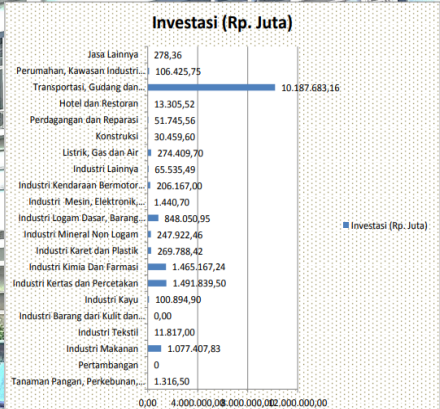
Investasi (Rp. Juta)

Jasa Lainnya 278,36
Perumahan, Kawasan Industri... 106.425,75
Transportasi, Gudang dan... 10.187.683,16
Hotel dan Restoran 13.305,52
Perdagangan dan Reparasi 51.745,56
Konstruksi 30.459,60
Listrik, Gas dan Air 274.409,70
Industri Lainnya 65.535,49
Industri Kendaraan Bermotor... 206.167,00
Industri Mesin, Elektronik,... 1.440,70
Industri Logam Dasar, Barang... 848.050,95
Industri Mineral Non Logam 247.922,46
Industri Karet dan Plastik 269.788,42
Industri Kimia Dan Farmasi 1.465.167,24
Industri Kertas dan Percetakan 1.491.839,50
Industri Kayu 100.894,90
Industri Barang dari Kulit dan... 0,00
Industri Tekstil 11.817,00
Industri Makanan 1.077.407,83
Pertambangan 0
Tanaman Pangan, Perkebunan,... 1.316,50

0,00 4.000.000,00 8.000.000,00 12.000.000,00

Investasi (Rp. Juta)